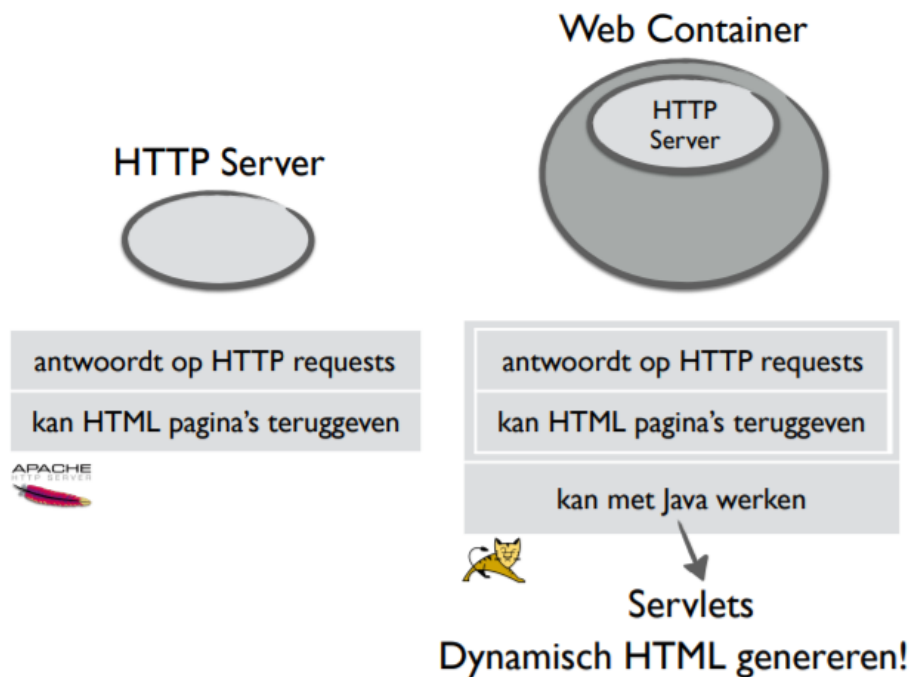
Web Container

HTTP Server

HTTP Server

antwoordt op HTTP requests

kan HTML pagina's teruggeven

APACHE HTTP SERVER

antwoordt op HTTP requests

kan HTML pagina's teruggeven

kan met Java werken

Servlets

Dynamisch HTML genereren!